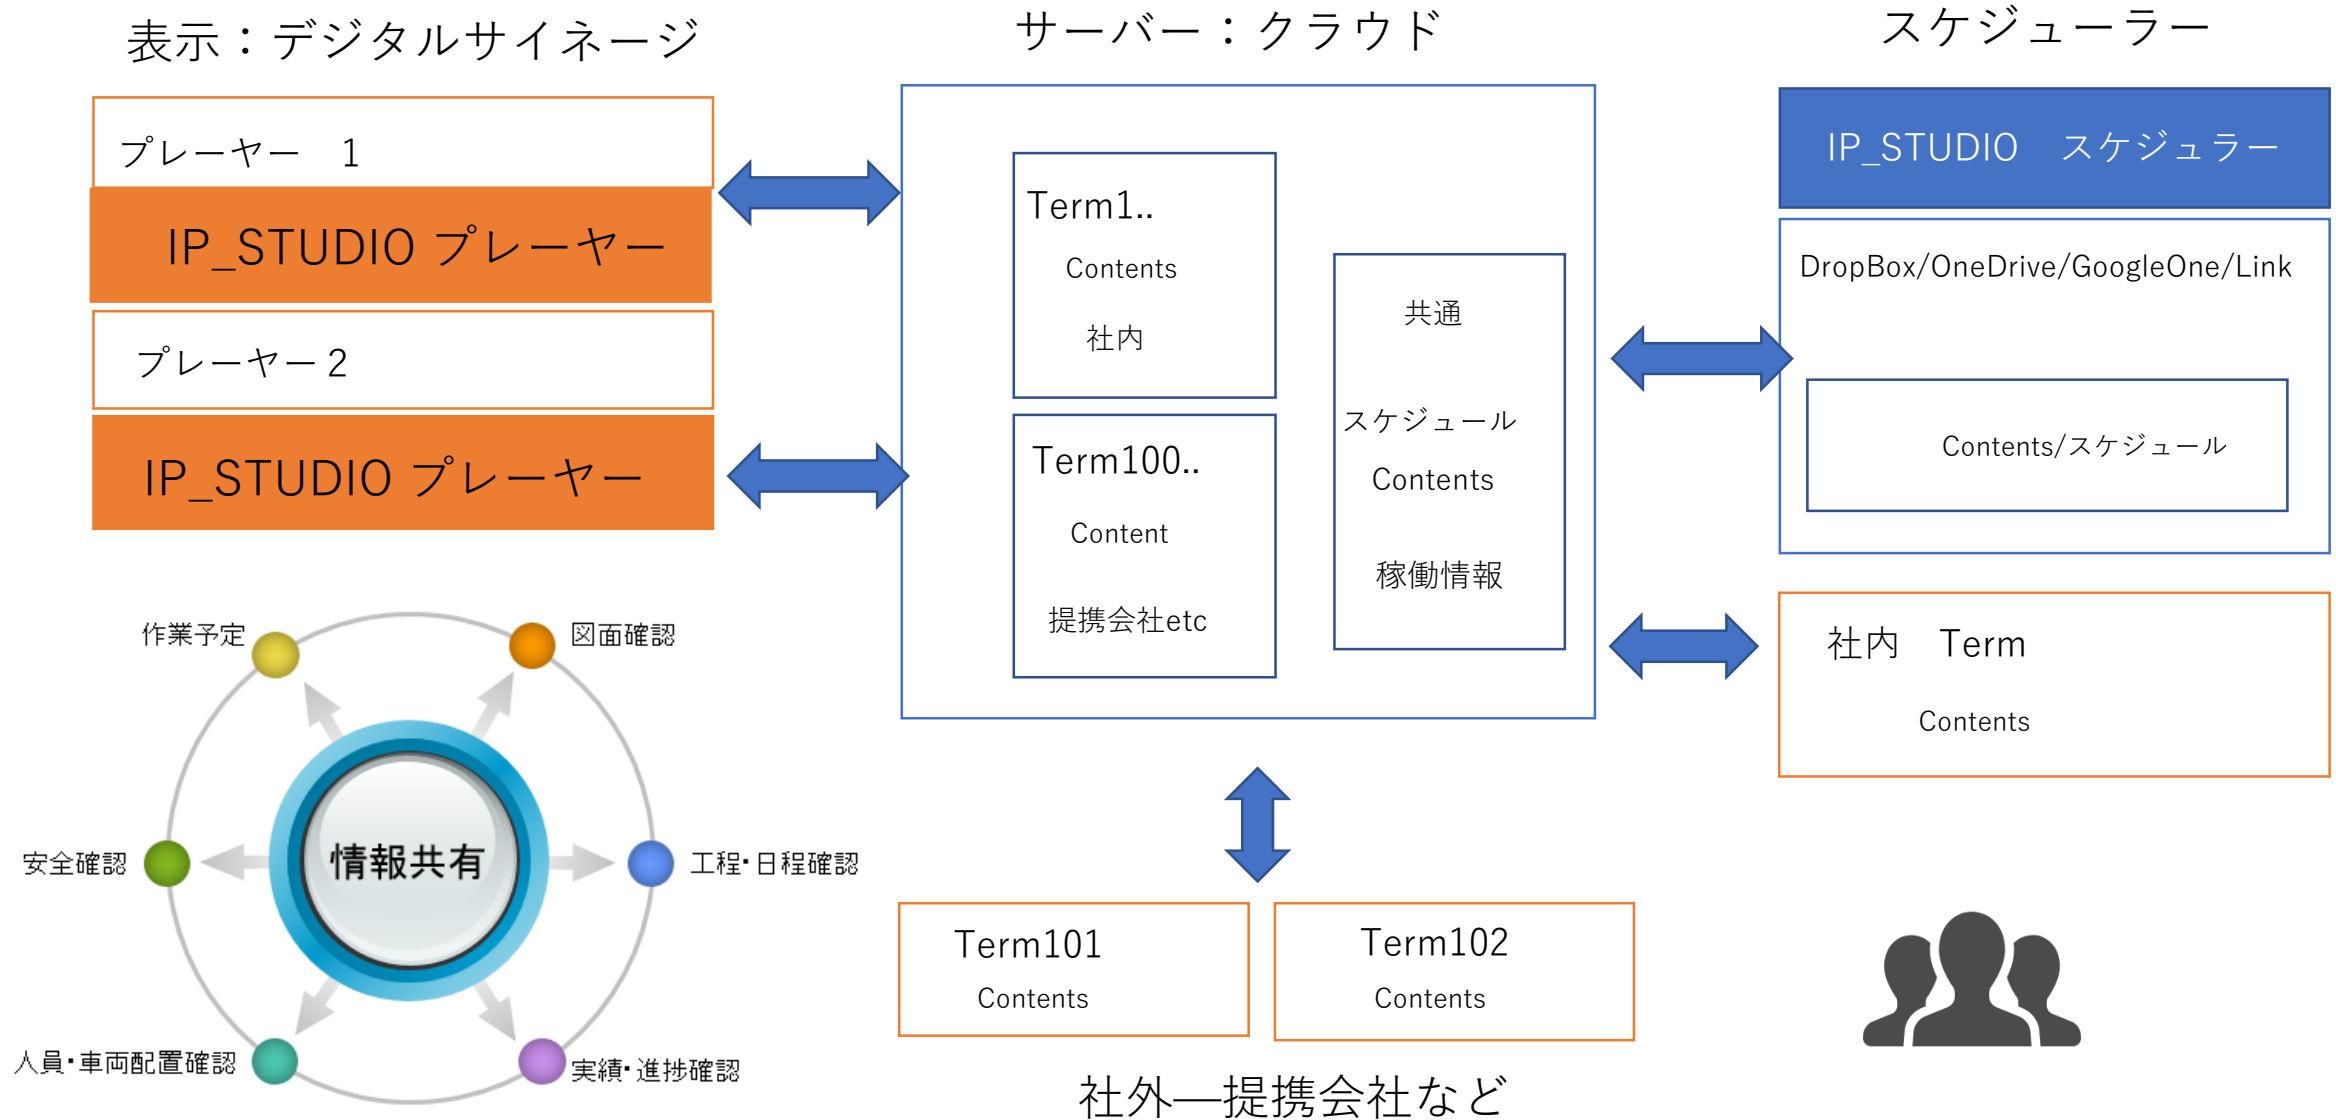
表示：デジタルサイネージ

プレーヤー　1

IP_STUDIO プレーヤー

プレーヤー 2

IP_STUDIO プレーヤー

サーバー：クラウド

Term1..

Contents

社内

Term100..

Content

提携会社etc

共通

スケジュール

Contents

稼働情報

スケジューラー

IP_STUDIO　スケジュラー

DropBox/OneDrive/GoogleOne/Link

Contents/スケジュール

社内　Term

Contents

作業予定

図面確認

安全確認

情報共有

工程･日程確認

人員･車両配置確認

実績･進捗確認

Term101

Contents

Term102

Contents

社外—提携会社など